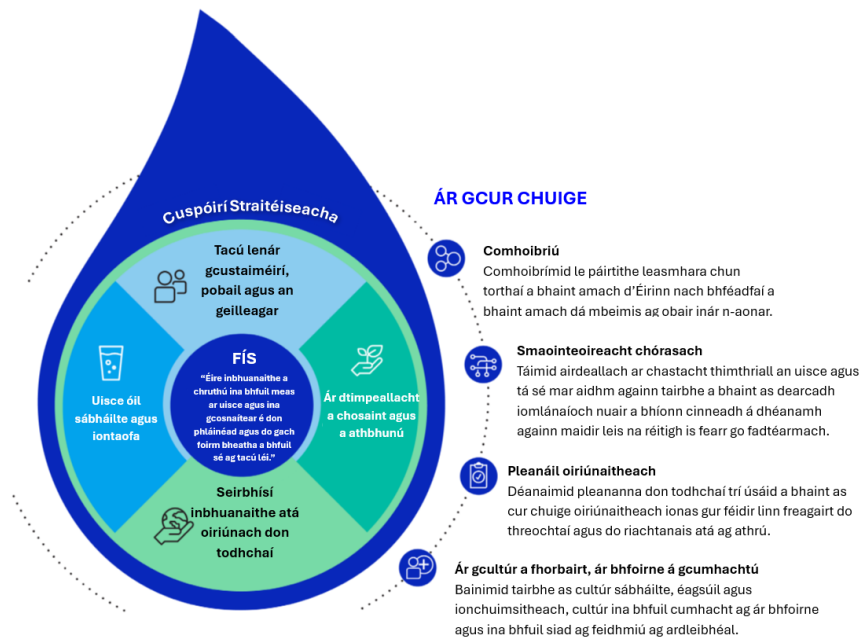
Cuspóirí Straitéiseacha

Tacú lenár gcustaiméirí, pobail agus an geilleagar

Uisce óil sábháilte agus iontaofa

FÍS

"Éire inbhuanaithe a chruthú ina bhfuil meas ar uisce agus ina gcosnaítear é don phláinéad agus do gach foirm bheatha a bhfuil sé ag tacú léi."

Ár dtimpeallacht a chosaint agus a athbhunú

Seirbhísí inbhuanaithe atá oiriúnach don todhchaí

ÁR GCUR CHUIGE

Comhoibriú
Comhoibrímid le páirtithe leasmhara chun torthaí a bhaint amach d'Éirinn nach bhféadfaí a bhaint amach dá mbeimis ag obair inár n-aonar.

Smaointeoireacht chórasach
Táimid airdeallach ar chastacht thimthriall an uisce agus tá sé mar aidhm againn tairbhe a bhaint as dearcadh iomlánaíoch nuair a bhíonn cinneadh á dhéanamh againn maidir leis na réitigh is fearr go fadtéarmach.

Pleanáil oiriúnaitheach
Déanaimid pleananna don todhchaí trí úsáid a bhaint as cur chuige oiriúnaitheach ionas gur féidir linn freagairt do threochtaí agus do riachtanais atá ag athrú.

Ár gcultúr a fhorbairt, ár bhfoirne á gcumhachtú
Bainimid tairbhe as cultúr sábháilte, éagsúil agus ionchuimsitheach, cultúr ina bhfuil cumhacht ag ár bhfoirne agus ina bhfuil siad ag feidhmiú ag ardleibhéal.